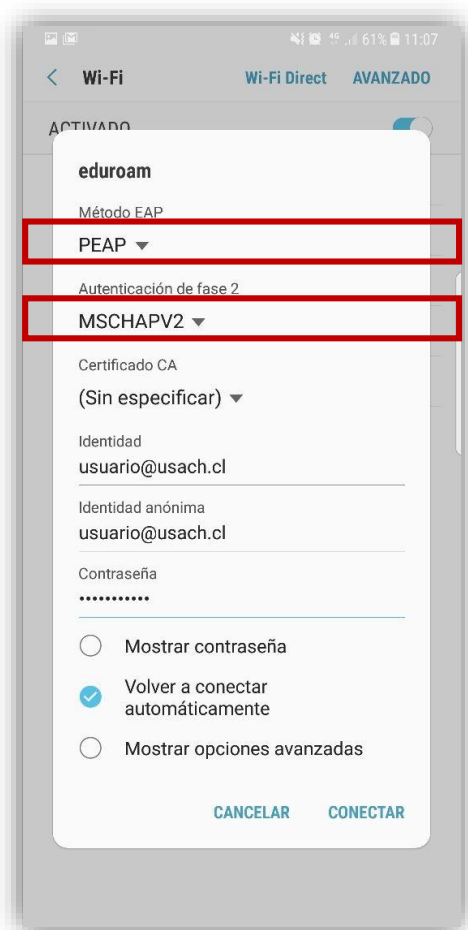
4G 61% 11:07

Wi-Fi
Wi-Fi Direct
AVANZADO

ACTIVADO

eduroam

Método EAP
PEAP

Autenticación de fase 2
MSCHAPV2

Certificado CA
(Sin especificar)

Identidad
usuario@usach.cl

Identidad anónima
usuario@usach.cl

Contraseña
•••••••••••

Mostrar contraseña

Volver a conectar automáticamente

Mostrar opciones avanzadas

CANCELAR
CONECTAR